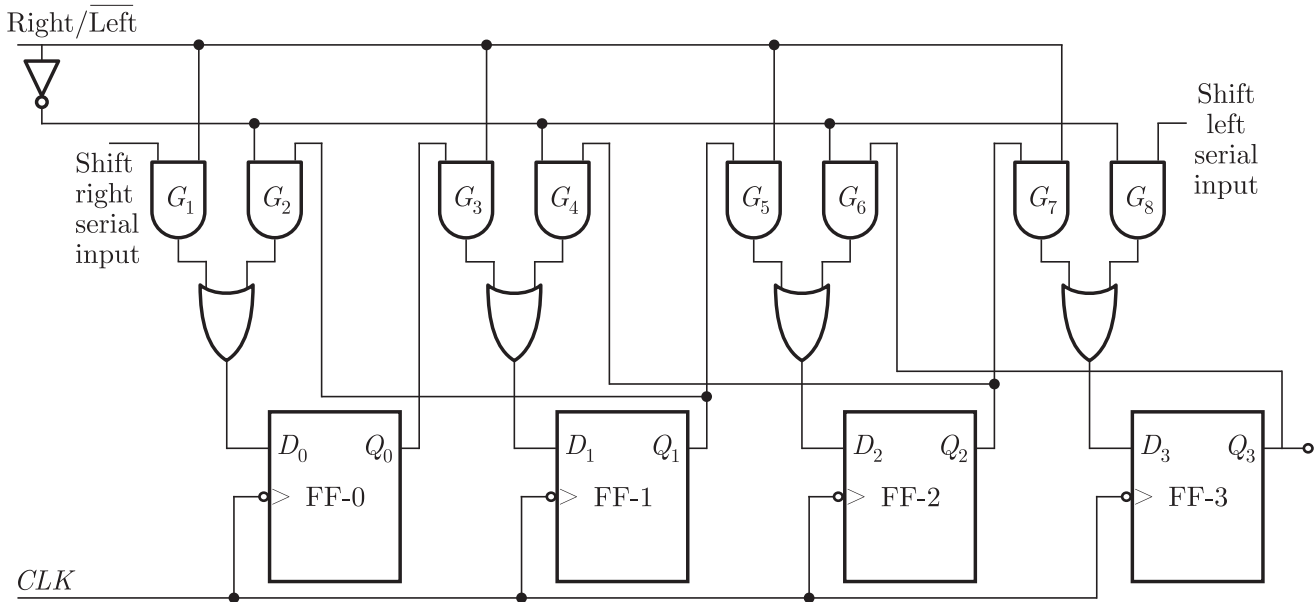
Right/$\overline{\text{Left}}$

Shift right serial input

$G_1$ $G_2$ $G_3$ $G_4$ $G_5$ $G_6$ $G_7$ $G_8$

Shift left serial input

$D_0$ $Q_0$ FF-0

$D_1$ $Q_1$ FF-1

$D_2$ $Q_2$ FF-2

$D_3$ $Q_3$ FF-3

$CLK$